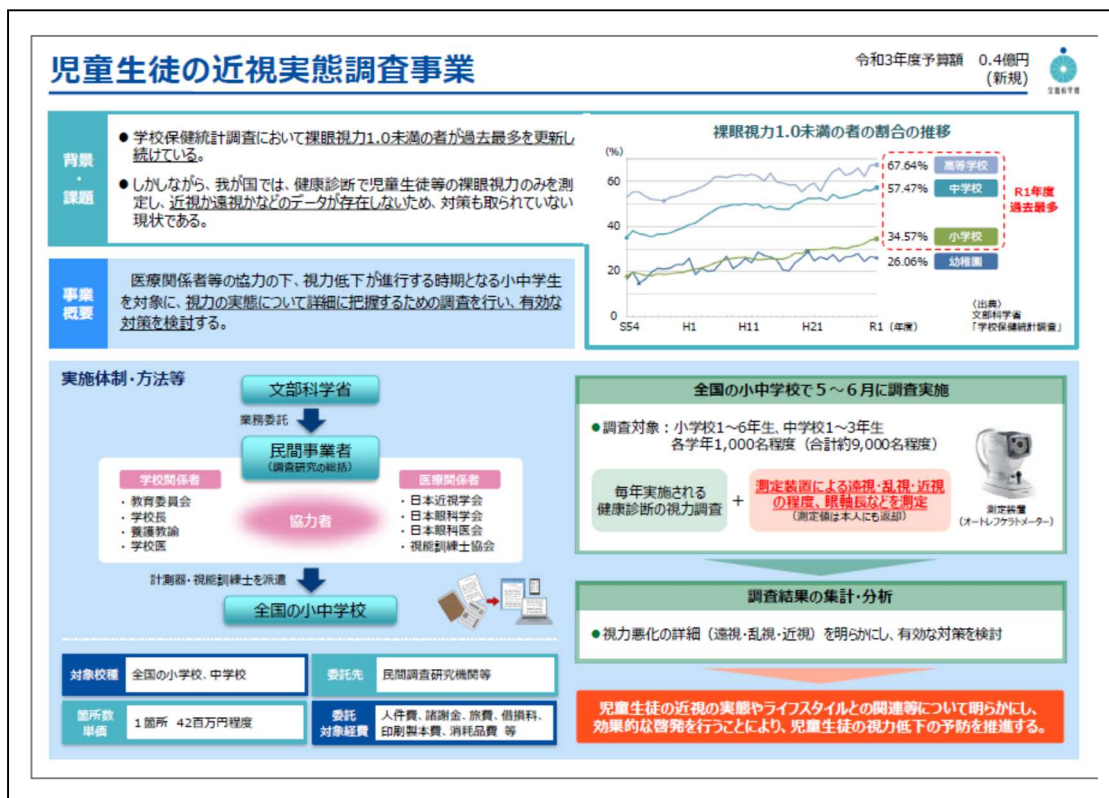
児童生徒の近視実態調査事業

令和3年度予算額　0.4億円
（新規）

文部科学省

背景・課題

●学校保健統計調査において裸眼視力1.0未満の者が過去最多を更新し続けている。

●しかしながら、我が国では、健康診断で児童生徒等の裸眼視力のみを測定し、近視か遠視かなどのデータが存在しないため、対策も取られていない現状である。

事業概要

医療関係者等の協力の下、視力低下が進行する時期となる小中学生を対象に、視力の実態について詳細に把握するための調査を行い、有効な対策を検討する。

裸眼視力1.0未満の者の割合の推移

(%)
60
40
20
0
S54　H1　H11　H21　R1（年度）

67.64%　高等学校
57.47%　中学校
34.57%　小学校
26.06%　幼稚園

R1年度過去最多

（出典）
文部科学省
「学校保健統計調査」

実施体制・方法等

文部科学省
業務委託
民間事業者
（調査研究の総括）

学校関係者
・教育委員会
・学校長
・養護教諭
・学校医

協力者

医療関係者
・日本近視学会
・日本眼科学会
・日本眼科医会
・視能訓練士協会

計測器・視能訓練士を派遣
全国の小中学校

対象校種　全国の小学校、中学校
委託先　民間調査研究機関等
箇所数単価　1箇所　42百万円程度
委託対象経費　人件費、諸謝金、旅費、借損料、印刷製本費、消耗品費　等

全国の小中学校で５～６月に調査実施

●調査対象：小学校1～6年生、中学校1～3年生
各学年1,000名程度（合計約9,000名程度）

毎年実施される健康診断の視力調査　＋　測定装置による遠視・乱視・近視の程度、眼軸長などを測定
（測定値は本人にも返却）

測定装置
（オートレフケラトメーター）

調査結果の集計・分析

●視力悪化の詳細（遠視・乱視・近視）を明らかにし、有効な対策を検討

児童生徒の近視の実態やライフスタイルとの関連等について明らかにし、効果的な啓発を行うことにより、児童生徒の視力低下の予防を推進する。